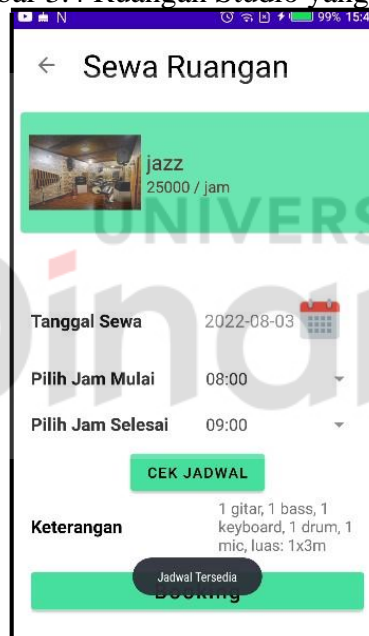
ar 3.7 Ruangan Studio yang

N 99% 15:4

Sewa Ruangan

jazz
25000 / jam

UNIVERS

Dina

Tanggal Sewa 2022-08-03

Pilih Jam Mulai 08:00

Pilih Jam Selesai 09:00

CEK JADWAL

Keterangan 1 gitar, 1 bass, 1 keyboard, 1 drum, 1 mic, luas: 1x3m

Jadwal Tersedia

Booking